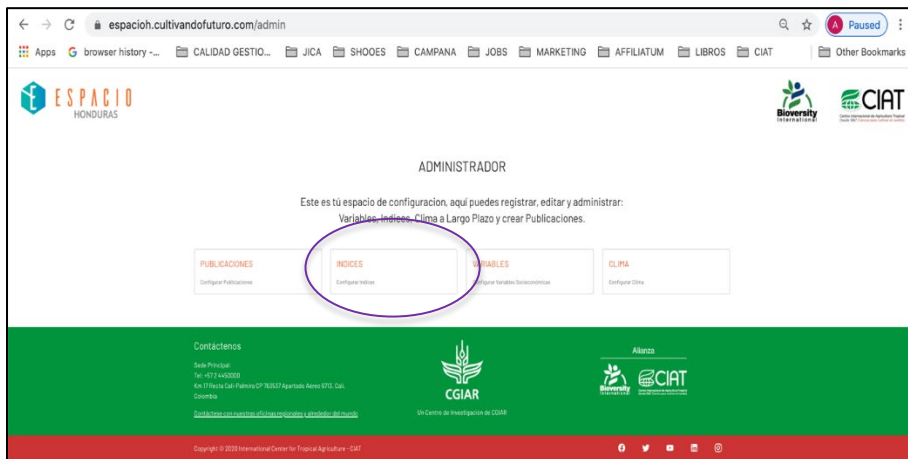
espacioh.cultivandofuturo.com/admin

Paused

Apps browser history -... CALIDAD GESTIO... JICA SHOES CAMPANA JOBS MARKETING AFFILIATUM LIBROS CIAT Other Bookmarks

ESPACIO HONDURAS

Bioversity International

CIAT

ADMINISTRADOR

Este es tú espacio de configuracion, aquí puedes registrar, editar y administrar: Variables, Indices, Clima a Largo Plazo y crear Publicaciones.

PUBLICACIONES
Configurar Publicaciones

INDICES
Configurar Indices

VARIABLES
Configurar Variables Socioeconómicas

CLIMA
Configurar Clima

Contáctenos

Sede Principal:
Tel: +57 2 4450000
Km 17 Recta Cali-Palmira CP 763537 Apartado Aéreo 6713, Cali, Colombia

Contáctese con nuestras oficinas regionales y alrededor del mundo

CGIAR
Un Centro de Investigación de CGIAR

Alianza

Bioversity International CIAT

Copyright © 2020 International Center for Tropical Agriculture - CIAT